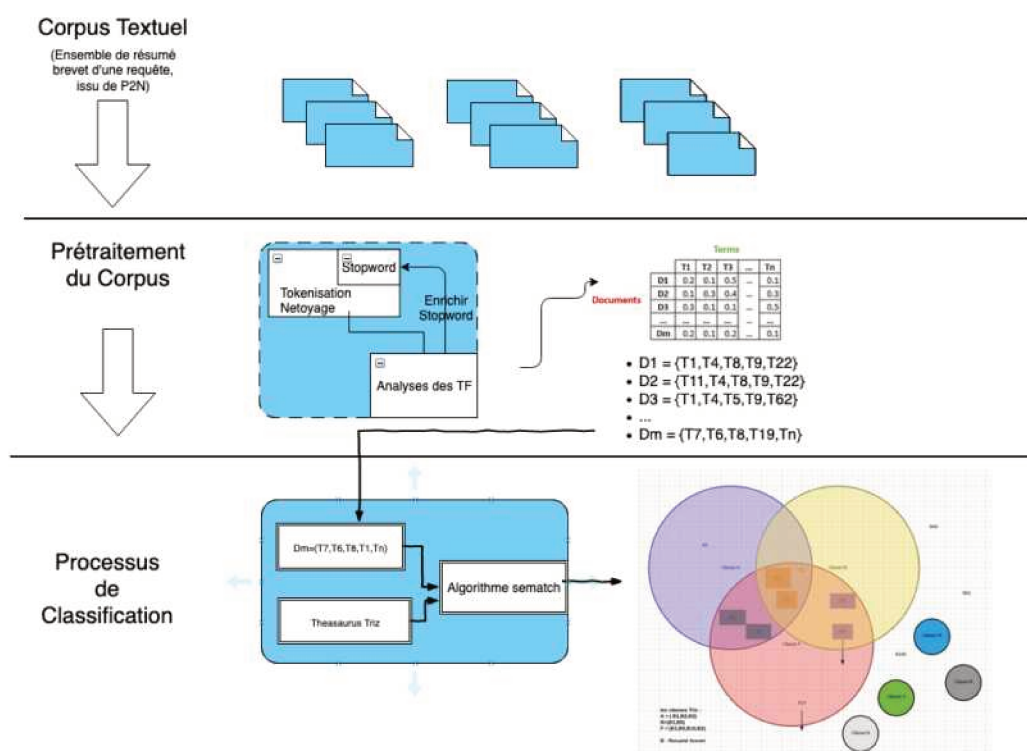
Corpus Textuel

(Ensemble de résumé brevet d'une requête, issu de P2N)

Prétraitement du Corpus

Stopword

Tokenisation Netoyage

Enrichir Stopword

Analyses des TF

Terms

Documents

|  | T1 | T2 | T3 | ... | Tn |
|---|---|---|---|---|---|
| D1 | 0.2 | 0.1 | 0.5 | ... | 0.1 |
| D2 | 0.1 | 0.3 | 0.4 | ... | 0.1 |
| D3 | 0.3 | 0.1 | 0.1 | ... | 0.5 |
| ... | ... | ... | ... | ... | ... |
| Dm | 0.2 | 0.1 | 0.2 | ... | 0.1 |

• D1 = {T1,T4,T8,T9,T22}
• D2 = {T11,T4,T8,T9,T22}
• D3 = {T1,T4,T5,T9,T62}
• ...
• Dm = {T7,T6,T8,T19,Tn}

Processus de Classification

Dm={T7,T6,T8,T1,Tn}

Theasaurus Triz

Algorithme sematch

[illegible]